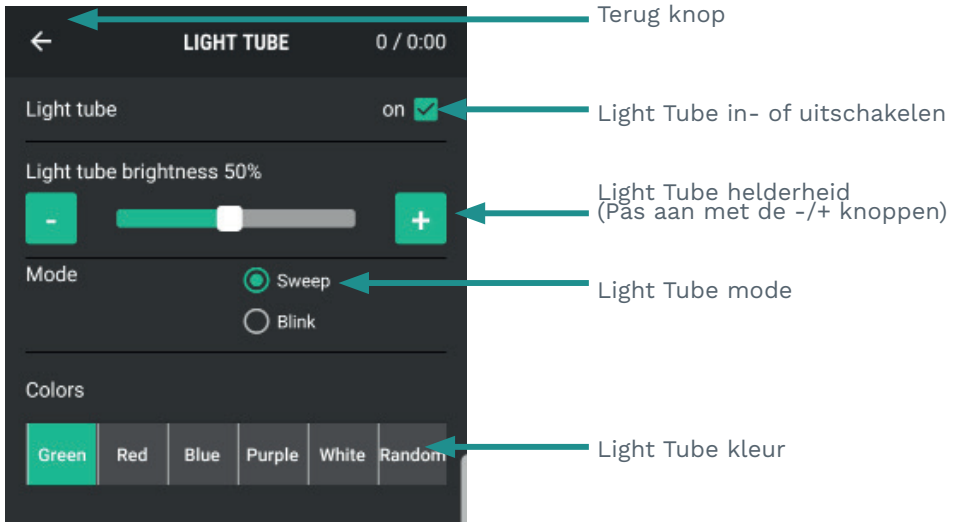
LIGHT TUBE 0 / 0:00

Terug knop

Light tube on

Light Tube in- of uitschakelen

Light tube brightness 50%

- +

Light Tube helderheid
(Pas aan met de -/+ knoppen)

Mode

Sweep

Blink

Light Tube mode

Colors

| Green | Red | Blue | Purple | White | Random |
|---|---|---|---|---|---|

Light Tube kleur